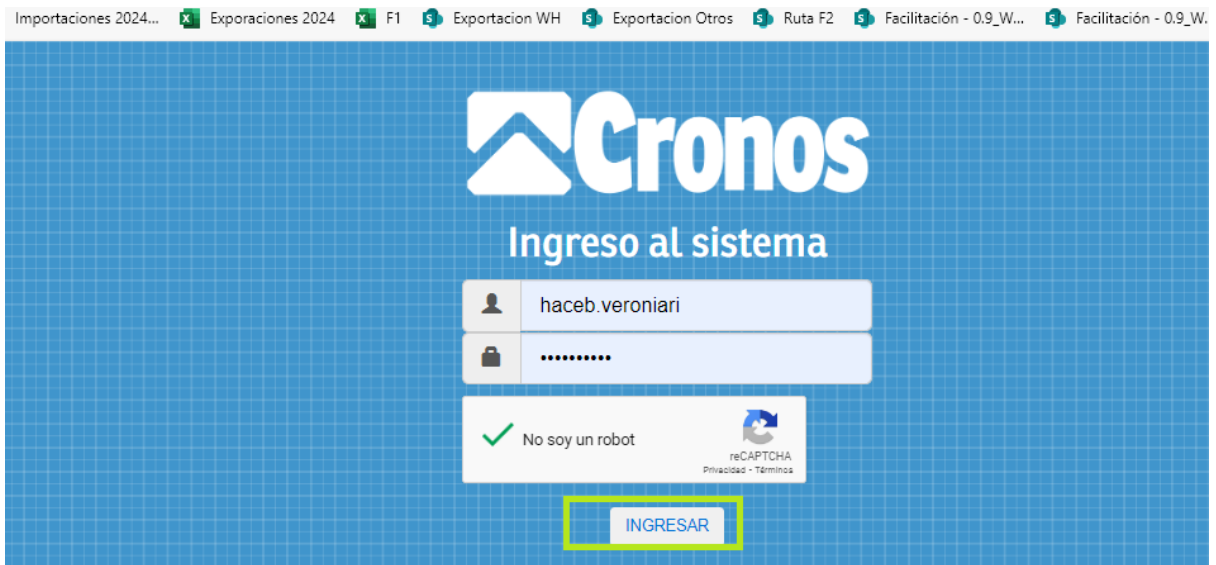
Importaciones 2024... Exporaciones 2024 F1 Exportacion WH Exportacion Otros Ruta F2 Facilitación - 0.9_W... Facilitación - 0.9_W.

Cronos

Ingreso al sistema

haceb.veroniari

••••••••••

No soy un robot

reCAPTCHA
Privacidad - Términos

INGRESAR